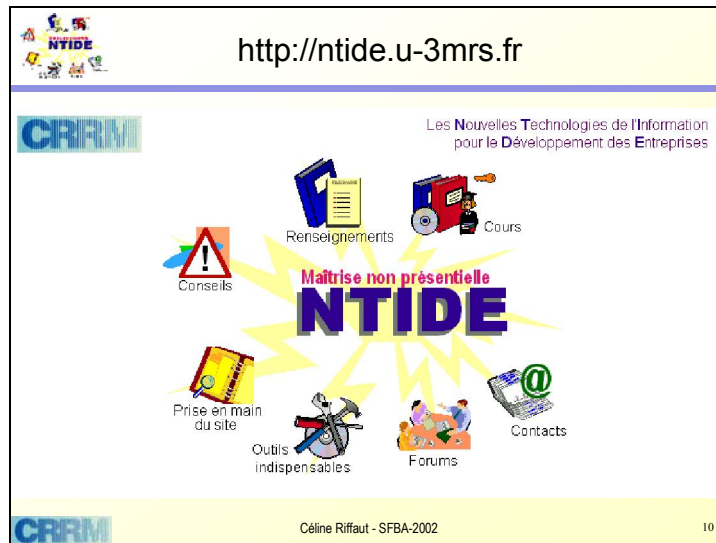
NTIDE

http://ntide.u-3mrs.fr

CRRM

Les Nouvelles Technologies de l'Information pour le Développement des Entreprises

Renseignements

Cours

Conseils

Maîtrise non présentielle

NTIDE

Prise en main du site

Outils indispensables

Forums

Contacts

CRRM

Céline Riffaut - SFBA-2002

10